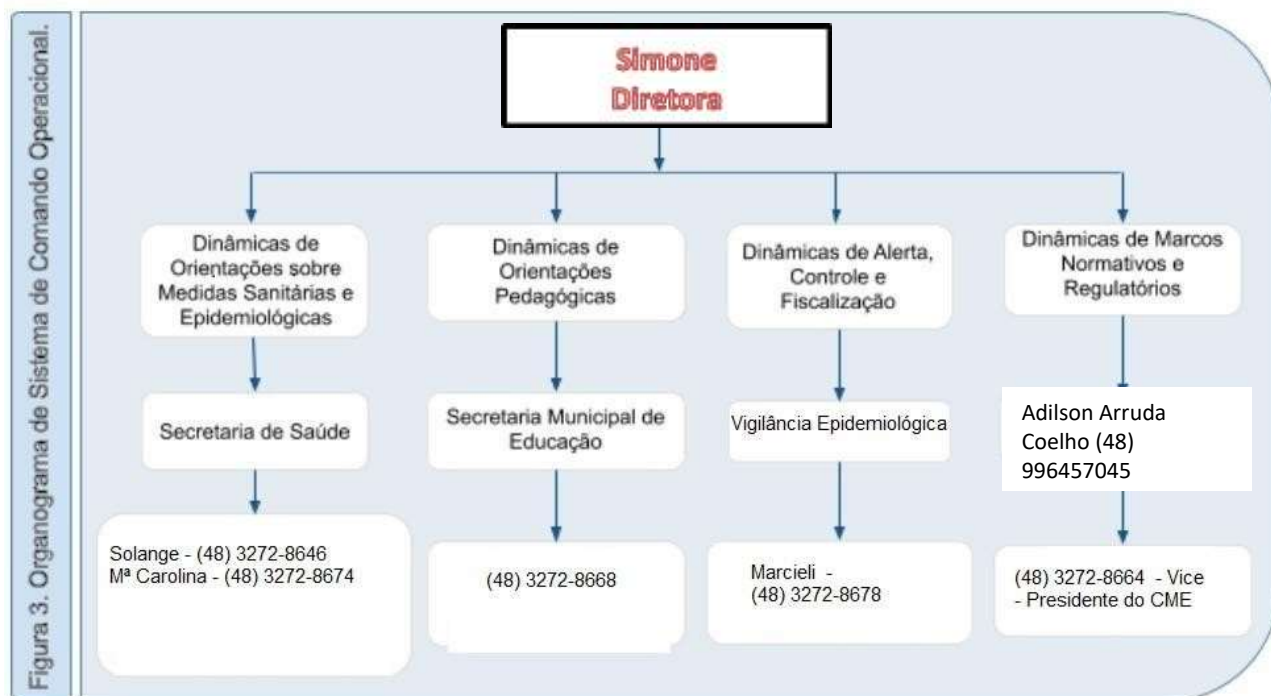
Figura 3. Organograma de Sistema de Comando Operacional.

Simone
Diretora

Dinâmicas de Orientações sobre Medidas Sanitárias e Epidemiológicas

Secretaria de Saúde

Solange - (48) 3272-8646
Mª Carolina - (48) 3272-8674

Dinâmicas de Orientações Pedagógicas

Secretaria Municipal de Educação

(48) 3272-8668

Dinâmicas de Alerta, Controle e Fiscalização

Vigilância Epidemiológica

Marcieli -
(48) 3272-8678

Dinâmicas de Marcos Normativos e Regulatórios

Adilson Arruda Coelho (48) 996457045

(48) 3272-8664 - Vice - Presidente do CME